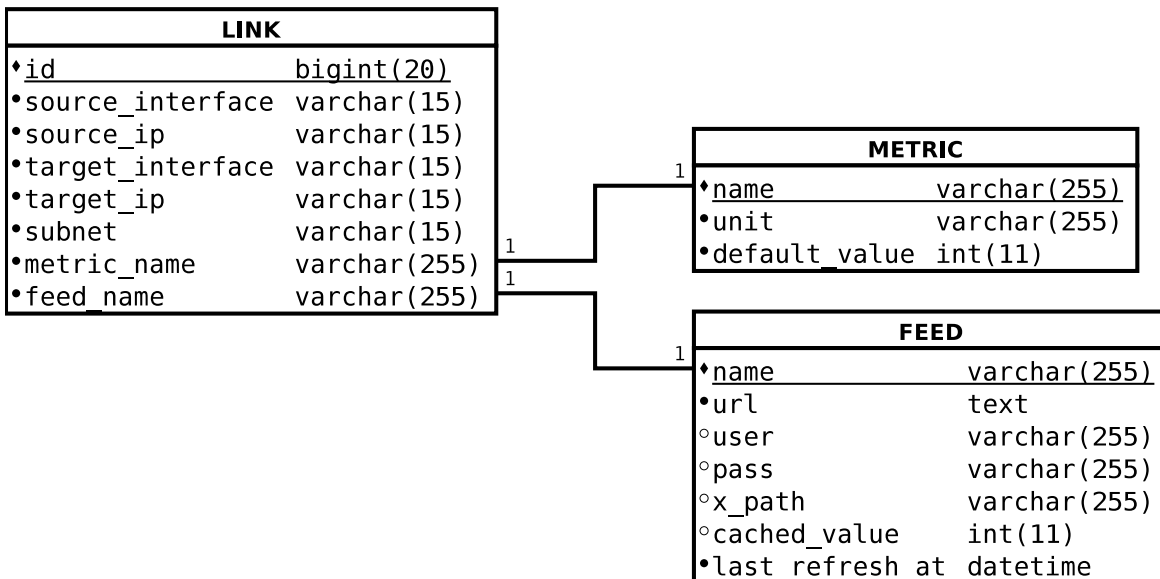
LINK

| | |
|---|---|
| ♦id | bigint(20) |
| •source_interface | varchar(15) |
| •source_ip | varchar(15) |
| •target_interface | varchar(15) |
| •target_ip | varchar(15) |
| •subnet | varchar(15) |
| •metric_name | varchar(255) |
| •feed_name | varchar(255) |

1
1
1
1

METRIC

| | |
|---|---|
| ♦name | varchar(255) |
| •unit | varchar(255) |
| •default_value | int(11) |

FEED

| | |
|---|---|
| ♦name | varchar(255) |
| •url | text |
| ○user | varchar(255) |
| ○pass | varchar(255) |
| ○x_path | varchar(255) |
| ○cached_value | int(11) |
| •last_refresh_at | datetime |